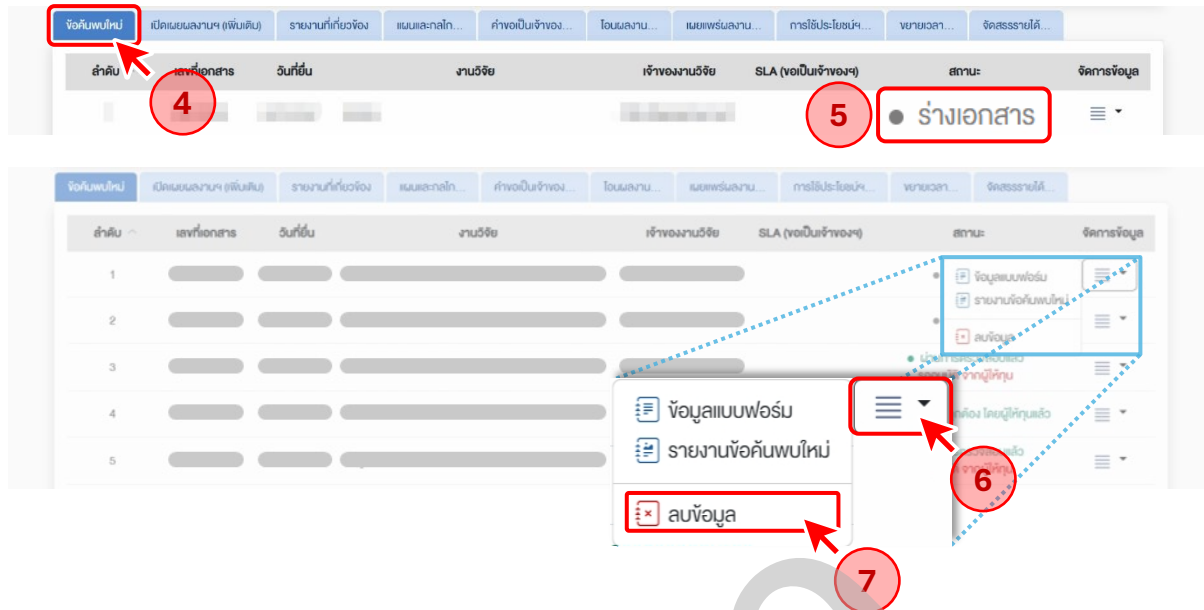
ข้อค้นพบใหม่ | เปิดเผยผลงานฯ (เพิ่มเติม) | รายงานที่เกี่ยวข้อง | แผนและกลไก... | คำขอเป็นเจ้าของ... | โอนผลงาน... | เผยแพร่ผลงาน... | การใช้ประโยชน์ฯ... | ขยายเวลา... | จัดสรรรายได้...

| ลำดับ | เลขที่เอกสาร | วันที่ยื่น | งานวิจัย | เจ้าของงานวิจัย | SLA (ขอเป็นเจ้าของฯ) | สถานะ | จัดการข้อมูล |
|---|---|---|---|---|---|---|---|
| | | | | | | ร่างเอกสาร | |

4

5

ข้อค้นพบใหม่ | เปิดเผยผลงานฯ (เพิ่มเติม) | รายงานที่เกี่ยวข้อง | แผนและกลไก... | คำขอเป็นเจ้าของ... | โอนผลงาน... | เผยแพร่ผลงาน... | การใช้ประโยชน์ฯ... | ขยายเวลา... | จัดสรรรายได้...

| ลำดับ | เลขที่เอกสาร | วันที่ยื่น | งานวิจัย | เจ้าของงานวิจัย | SLA (ขอเป็นเจ้าของฯ) | สถานะ | จัดการข้อมูล |
|---|---|---|---|---|---|---|---|
| 1 | | | | | | | |
| 2 | | | | | | | |
| 3 | | | | | | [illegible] จากผู้ให้ทุน | |
| 4 | | | | | | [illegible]ต้อง โดยผู้ให้ทุนแล้ว | |
| 5 | | | | | | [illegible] จากผู้ให้ทุน | |

ข้อมูลแบบฟอร์ม
รายงานข้อค้นพบใหม่
ลบข้อมูล

ข้อมูลแบบฟอร์ม
รายงานข้อค้นพบใหม่
ลบข้อมูล

6

7